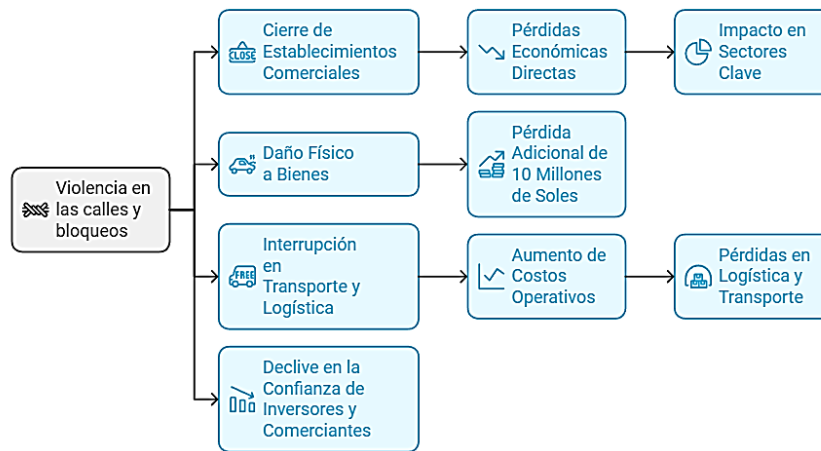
Violencia en las calles y bloqueos

CLOSE Cierre de Establecimientos Comerciales

Pérdidas Económicas Directas

Impacto en Sectores Clave

Daño Físico a Bienes

Pérdida Adicional de 10 Millones de Soles

FREE Interrupción en Transporte y Logística

Aumento de Costos Operativos

Pérdidas en Logística y Transporte

Declive en la Confianza de Inversores y Comerciantes